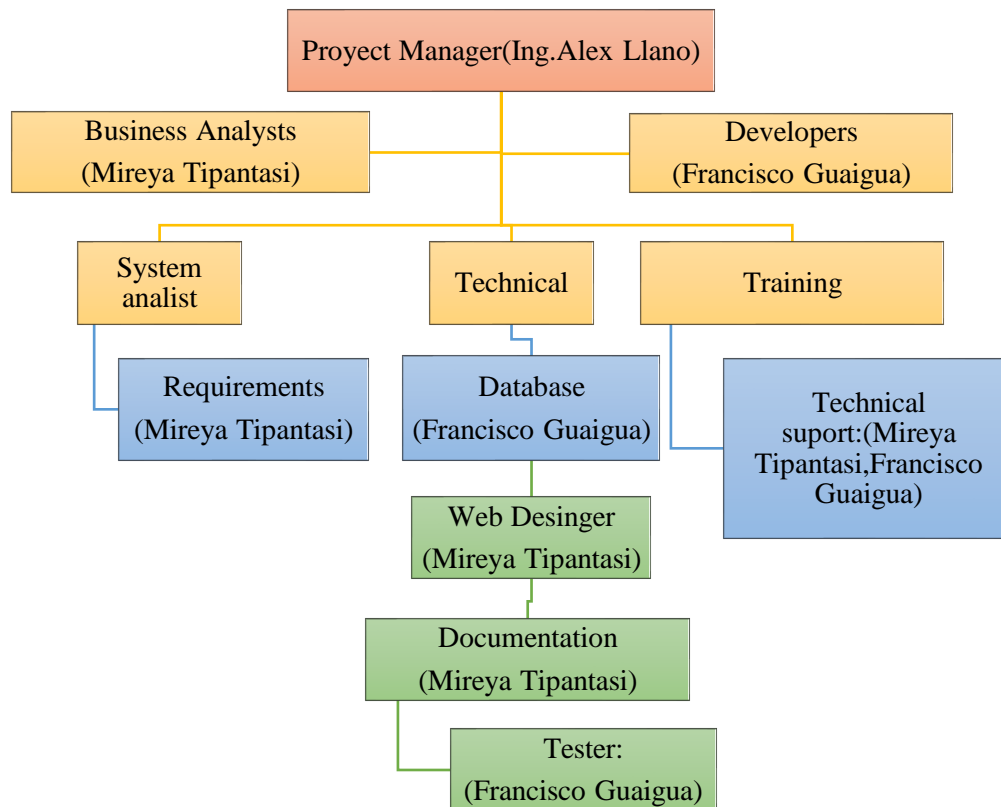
Proyect Manager(Ing.Alex Llano)

Business Analysts
(Mireya Tipantasi)

Developers
(Francisco Guaigua)

System analist

Technical

Training

Requirements
(Mireya Tipantasi)

Database
(Francisco Guaigua)

Technical suport:(Mireya Tipantasi,Francisco Guaigua)

Web Desinger
(Mireya Tipantasi)

Documentation
(Mireya Tipantasi)

Tester:
(Francisco Guaigua)